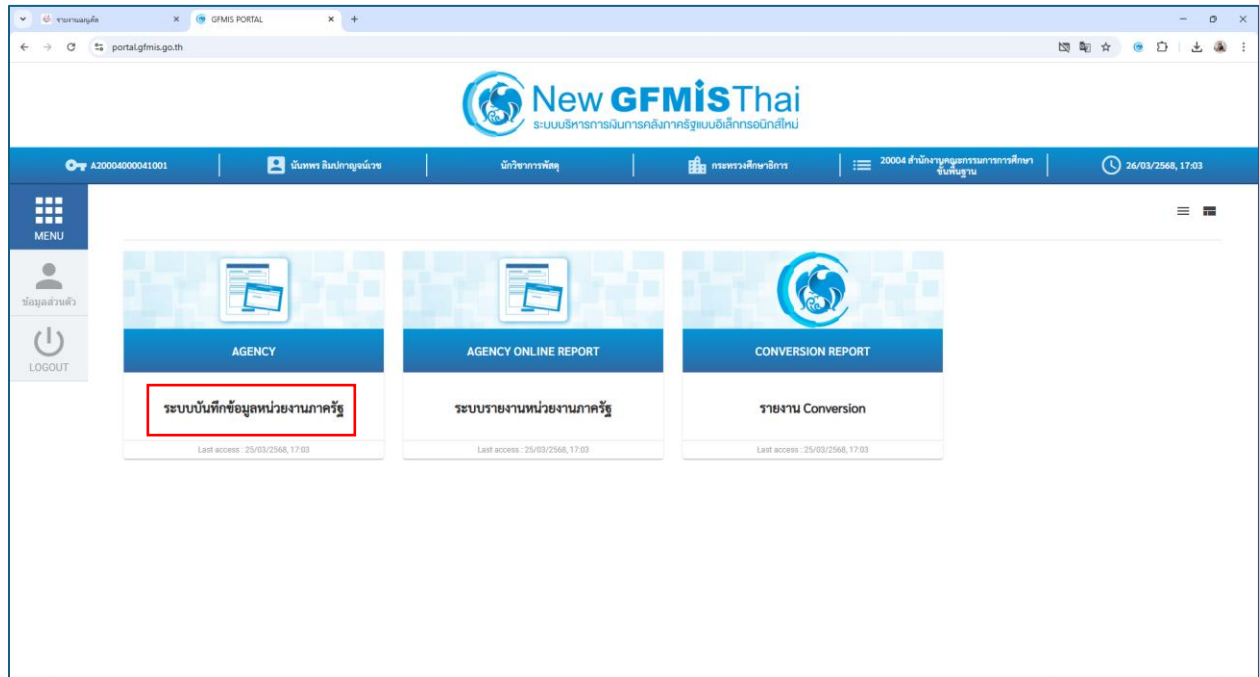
รายงานเมนูคือ
GFMIS PORTAL
portal.gfmis.go.th

New GFMISThai
ระบบบริหารการเงินการคลังภาครัฐแบบอิเล็กทรอนิกส์ใหม่

A200040000041001
นันทพร ลิมปกาญจน์เวช
นักวิชาการพัสดุ
กระทรวงศึกษาธิการ
20004 สำนักงานคณะกรรมการการศึกษาขั้นพื้นฐาน
26/03/2568, 17:03

MENU
ข้อมูลส่วนตัว
LOGOUT

AGENCY
ระบบบันทึกข้อมูลหน่วยงานภาครัฐ
Last access : 25/03/2568, 17:03

AGENCY ONLINE REPORT
ระบบรายงานหน่วยงานภาครัฐ
Last access : 25/03/2568, 17:03

CONVERSION REPORT
รายงาน Conversion
Last access : 25/03/2568, 17:03